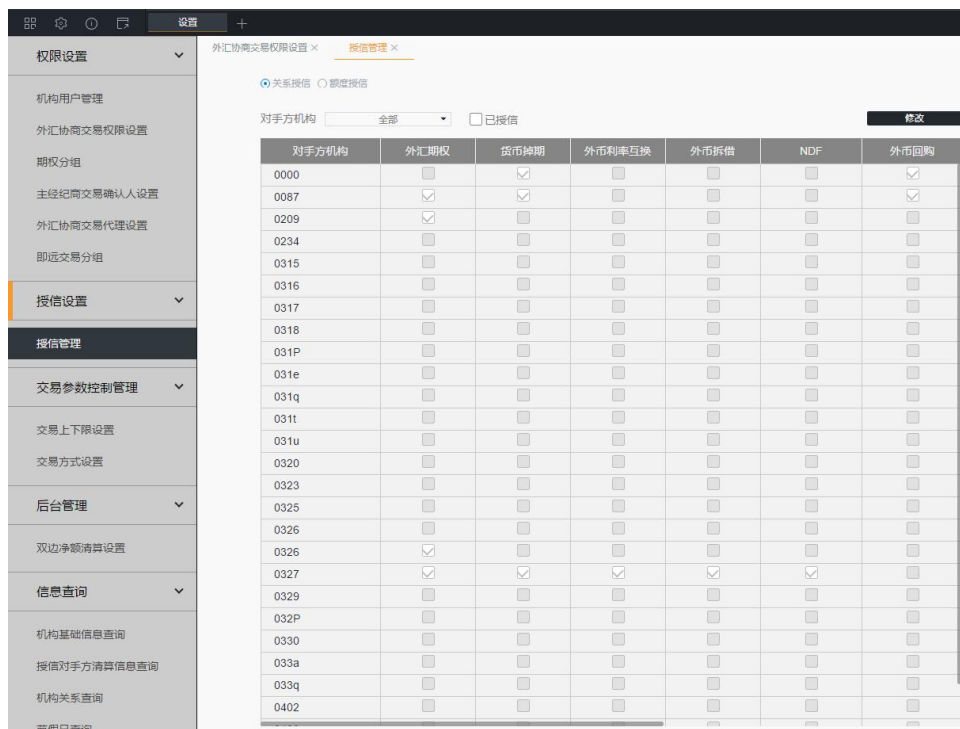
设置 +

权限设置
机构用户管理
外汇协商交易权限设置
期权分组
主经纪商交易确认人设置
外汇协商交易代理设置
即远交易分组
授信设置
授信管理
交易参数控制管理
交易上下限设置
交易方式设置
后台管理
双边净额清算设置
信息查询
机构基础信息查询
授信对手方清算信息查询
机构关系查询
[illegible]

外汇协商交易权限设置 × 授信管理 ×

关系授信 额度授信

对手方机构 全部 已授信 修改

| 对手方机构 | 外汇期权 | 货币掉期 | 外币利率互换 | 外币拆借 | NDF | 外币回购 |
|---|---|---|---|---|---|---|
| 0000 | | ☑ | | | | ☑ |
| 0087 | ☑ | ☑ | | | | ☑ |
| 0209 | ☑ | | | | | |
| 0234 | | | | | | |
| 0315 | | | | | | |
| 0316 | | | | | | |
| 0317 | | | | | | |
| 0318 | | | | | | |
| 031P | | | | | | |
| 031e | | | | | | |
| 031q | | | | | | |
| 031t | | | | | | |
| 031u | | | | | | |
| 0320 | | | | | | |
| 0323 | | | | | | |
| 0325 | | | | | | |
| 0326 | | | | | | |
| 0326 | ☑ | | | | | |
| 0327 | ☑ | ☑ | ☑ | ☑ | ☑ | |
| 0329 | | | | | | |
| 032P | | | | | | |
| 0330 | | | | | | |
| 033a | | | | | | |
| 033q | | | | | | |
| 0402 | | | | | | |